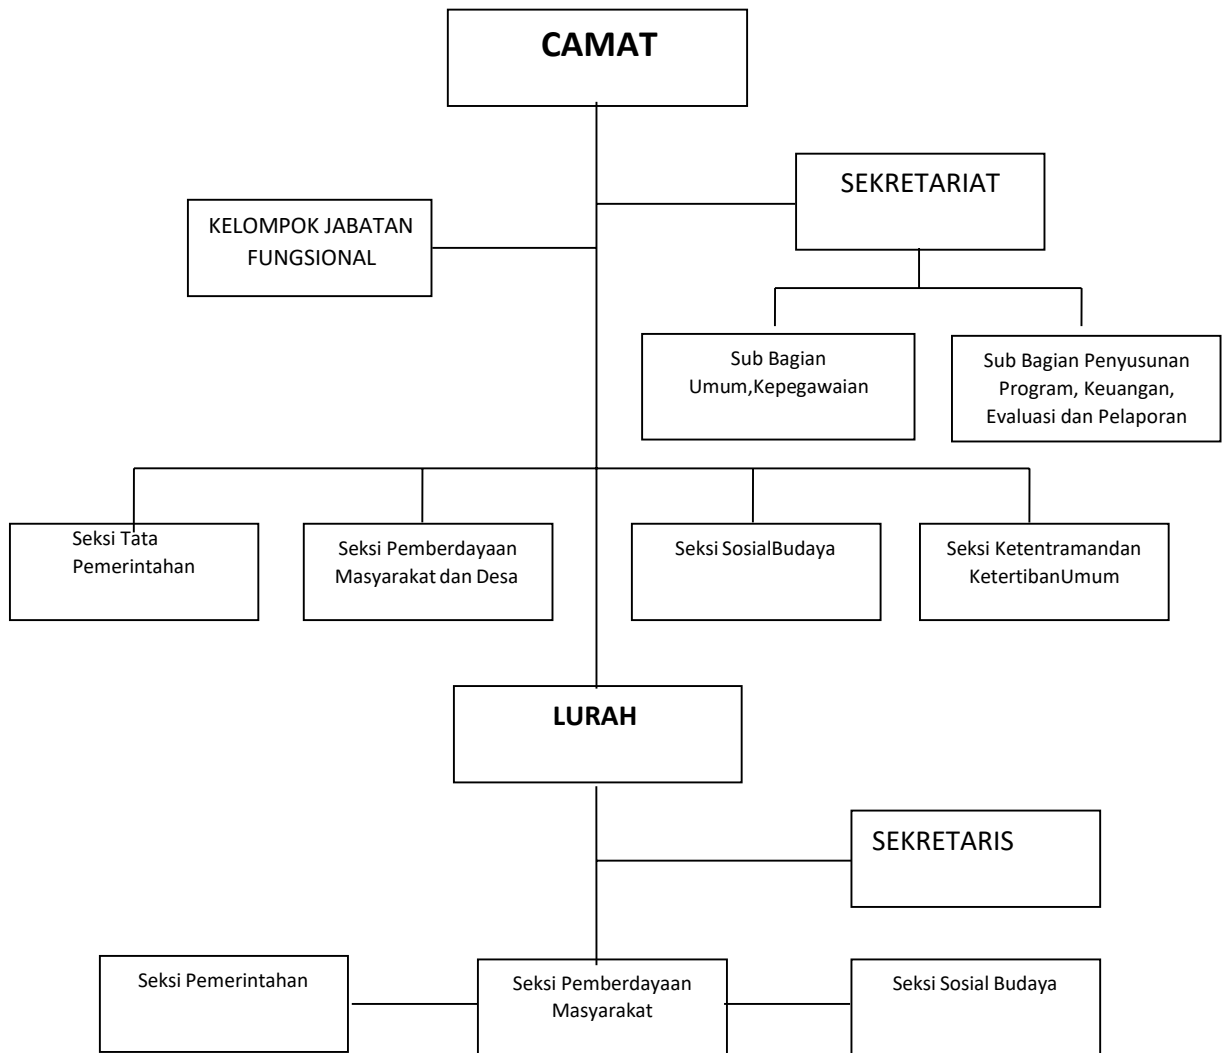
CAMAT

KELOMPOK JABATAN FUNGSIONAL

SEKRETARIAT

Sub Bagian Umum,Kepegawaian

Sub Bagian Penyusunan Program, Keuangan, Evaluasi dan Pelaporan

Seksi Tata Pemerintahan

Seksi Pemberdayaan Masyarakat dan Desa

Seksi SosialBudaya

Seksi Ketentramandan KetertibanUmum

LURAH

SEKRETARIS

Seksi Pemerintahan

Seksi Pemberdayaan Masyarakat

Seksi Sosial Budaya